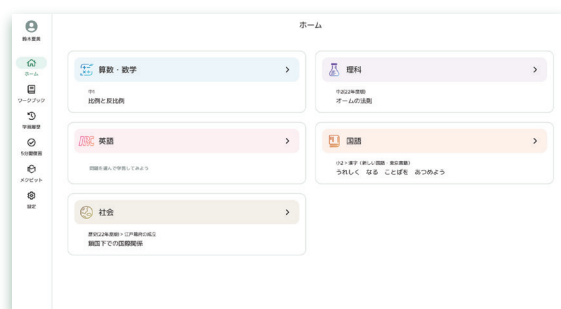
鈴木重樹

ホーム

ワークブック

学習履歴

5分復習帳

メタビット

設定

ホーム

算数・数学 >

中1
比例と反比例

理科 >

中2(22年度版)
オームの法則

英語 >

問題を選んで学習してみよう

国語 >

小2 > 漢字（新しい国語・東京書籍）
うれしく なる ことばを あつめよう

社会 >

歴史(22年度版) > 江戸幕府の成立
鎖国下での国際関係